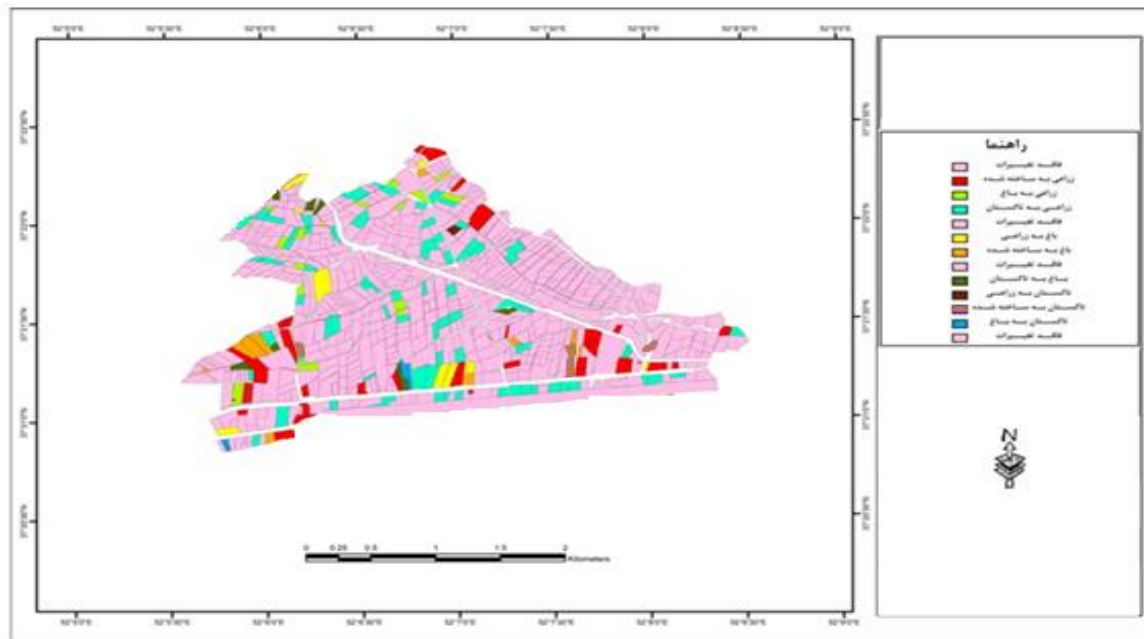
راهنما

فاقد تغییرات
زراعی به ساخته شده
زراعی به باغ
زراعی به تاکستان
فاقد تغییرات
باغ به زراعی
باغ به ساخته شده
فاقد تغییرات
باغ به تاکستان
تاکستان به زراعی
تاکستان به ساخته شده
تاکستان به باغ
فاقد تغییرات

N

0 0.25 0.5 1 1.5 2 Kilometers

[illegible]